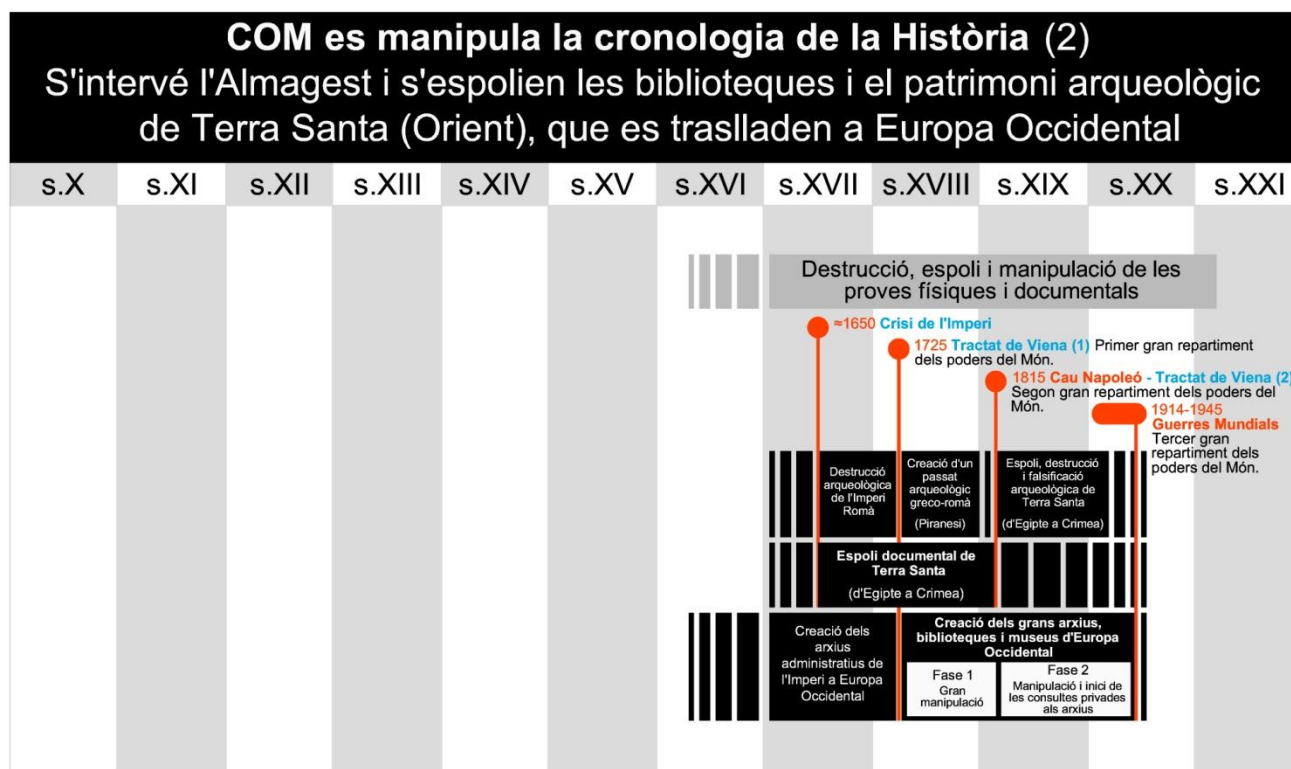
COM es manipula la cronologia de la Història (2)
S'intervé l'Almagest i s'espolien les biblioteques i el patrimoni arqueològic de Terra Santa (Orient), que es traslladen a Europa Occidental

s.X s.XI s.XII s.XIII s.XIV s.XV s.XVI s.XVII s.XVIII s.XIX s.XX s.XXI

Destrucció, espoli i manipulació de les proves físiques i documentals

≈1650 Crisi de l'Imperi

1725 Tractat de Viena (1) Primer gran repartiment dels poders del Món.

1815 Cau Napoleó - Tractat de Viena (2) Segon gran repartiment dels poders del Món.

1914-1945 Guerres Mundials Tercer gran repartiment dels poders del Món.

Destrucció arqueològica de l'Imperi Romà

Creació d'un passat arqueològic greco-romà (Piranesi)

Espoli, destrucció i falsificació arqueològica de Terra Santa (d'Egipte a Crimea)

Espoli documental de Terra Santa (d'Egipte a Crimea)

Creació dels arxius administratius de l'Imperi a Europa Occidental

Creació dels grans arxius, biblioteques i museus d'Europa Occidental

Fase 1 Gran manipulació

Fase 2 Manipulació i inici de les consultes privades als arxius